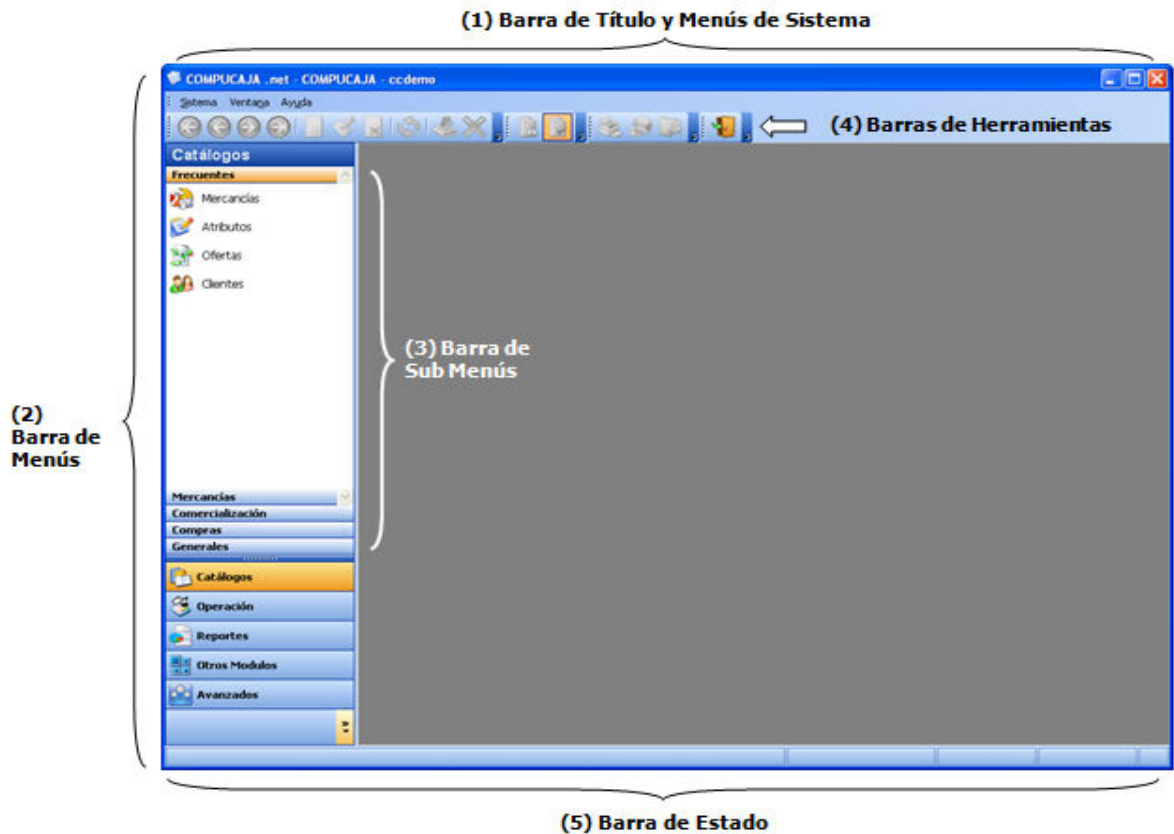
(1) Barra de Título y Menús de Sistema

COMPUCAJA .net - COMPUCAJA - ccdemo

Sistema Ventana Ayuda

(4) Barras de Herramientas

Catálogos

Frecuentes

Mercancias

Atributos

Ofertas

Clientes

(3) Barra de Sub Menús

(2) Barra de Menús

Mercancias

Comercialización

Compras

Generales

Catálogos

Operación

Reportes

Otros Modulos

Avanzados

(5) Barra de Estado